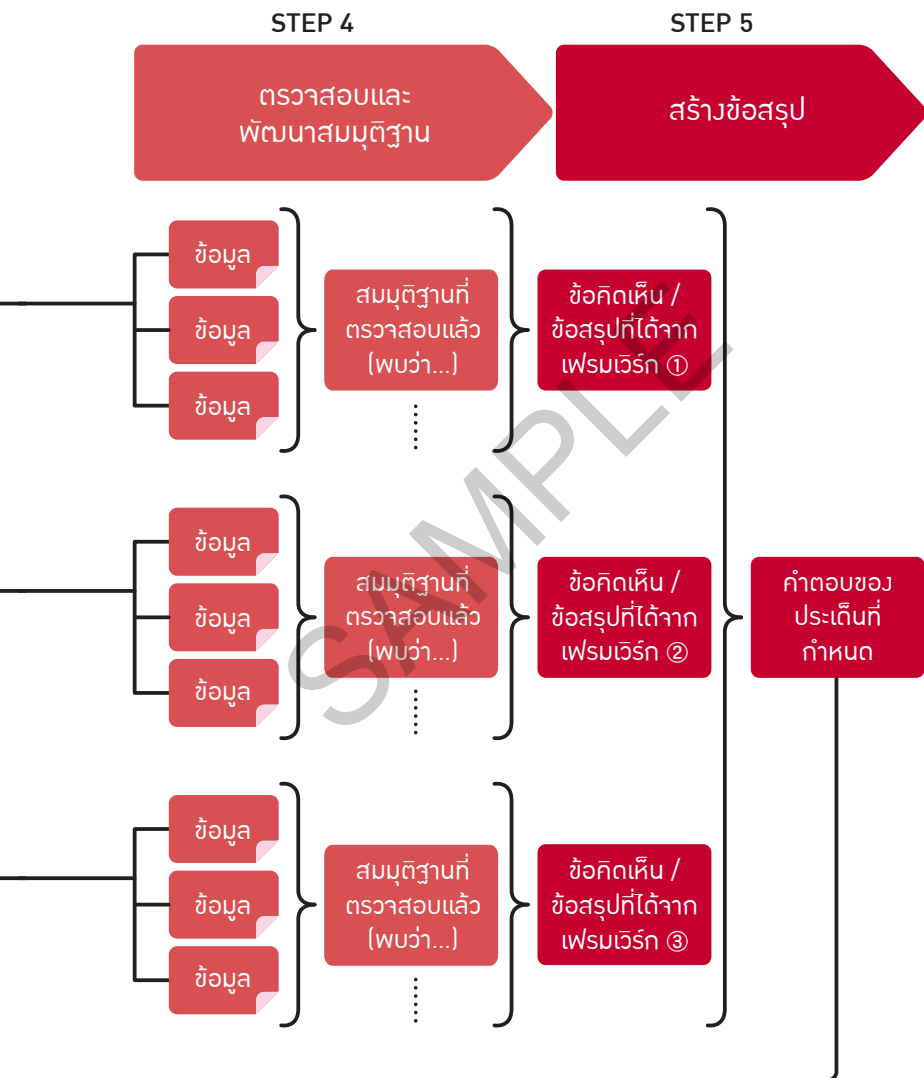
STEP 4

STEP 5

ตรวจสอบและพัฒนาสมมุติฐาน

สร้างข้อสรุป

ข้อมูล

ข้อมูล

ข้อมูล

สมมุติฐานที่ตรวจสอบแล้ว (พบว่า...)

ข้อคิดเห็น / ข้อสรุปที่ได้จากเฟรมเวิร์ก ①

ข้อมูล

ข้อมูล

ข้อมูล

สมมุติฐานที่ตรวจสอบแล้ว (พบว่า...)

ข้อคิดเห็น / ข้อสรุปที่ได้จากเฟรมเวิร์ก ②

คำตอบของประเด็นที่กำหนด

ข้อมูล

ข้อมูล

ข้อมูล

สมมุติฐานที่ตรวจสอบแล้ว (พบว่า...)

ข้อคิดเห็น / ข้อสรุปที่ได้จากเฟรมเวิร์ก ③

SAMPLE